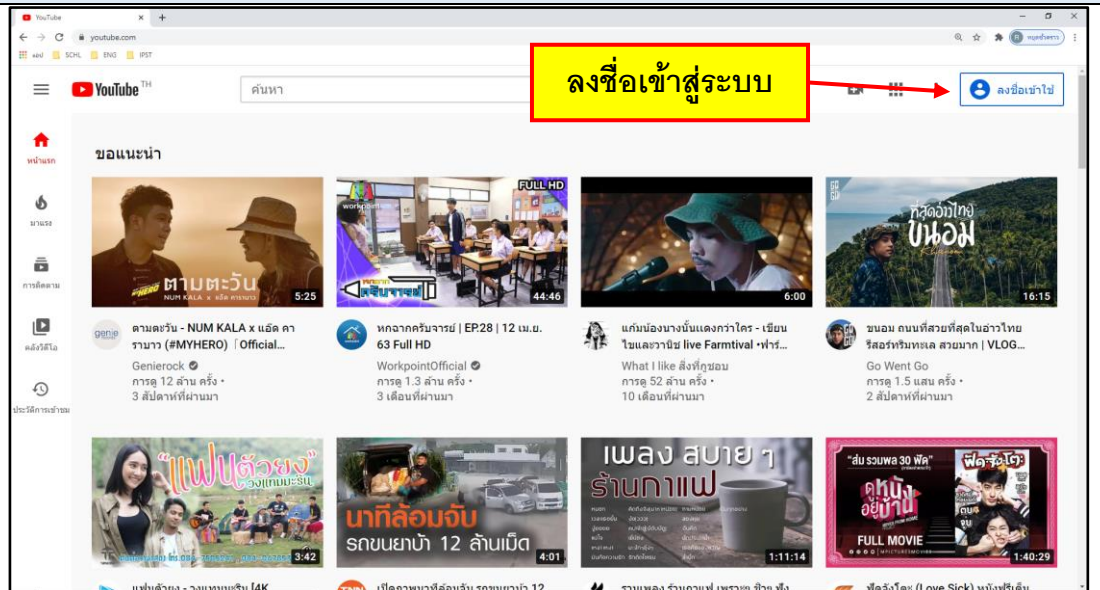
YouTube
youtube.com
แอป SCHL ENG IPST

YouTube TH
ค้นหา
ลงชื่อเข้าสู่ระบบ
ลงชื่อเข้าใช้

หน้าแรก
มาแรง
การติดตาม
คลังวิดีโอ
ประวัติการเข้าชม

ขอแนะนำ

ตามตะวัน
NUM KALA x แอ๊ด คาราบาว
5:25
ตามตะวัน - NUM KALA x แอ๊ด คาราบาว (#MYHERO)「Official...
Genierock
การดู 12 ล้าน ครั้ง •
3 สัปดาห์ที่ผ่านมา

FULL HD
44:46
หกฉากครีบจารย์ | EP.28 | 12 เม.ย. 63 Full HD
WorkpointOfficial
การดู 1.3 ล้าน ครั้ง •
3 เดือนที่ผ่านมา

6:00
แก้มน้องนางนั้นแดงกว่าใคร - เขียนไขและวานิช live Farmtival •ฟาร์...
What I like สิ่งที่ชอบ
การดู 52 ล้าน ครั้ง •
10 เดือนที่ผ่านมา

ที่สุดอ่าวไทย
ขนอม
16:15
ขนอม ถนนที่สวยที่สุดในอ่าวไทย รีสอร์ทริมทะเล สวยมาก | VLOG...
Go Went Go
การดู 1.5 แสน ครั้ง •
2 สัปดาห์ที่ผ่านมา

แฟนตัวยง
วงแทมมะริน
3:42

นาทีล้อมจับ
รถขนยาบ้า 12 ล้านเม็ด
4:01

เพลง สบาย ๆ
ร้านกาแฟ
1:11:14

"ส่ม รวมพล 30 พัด"
ฟิดจังโตะ
ดูหนังอยู่บ้าน
FULL MOVIE
1:40:29